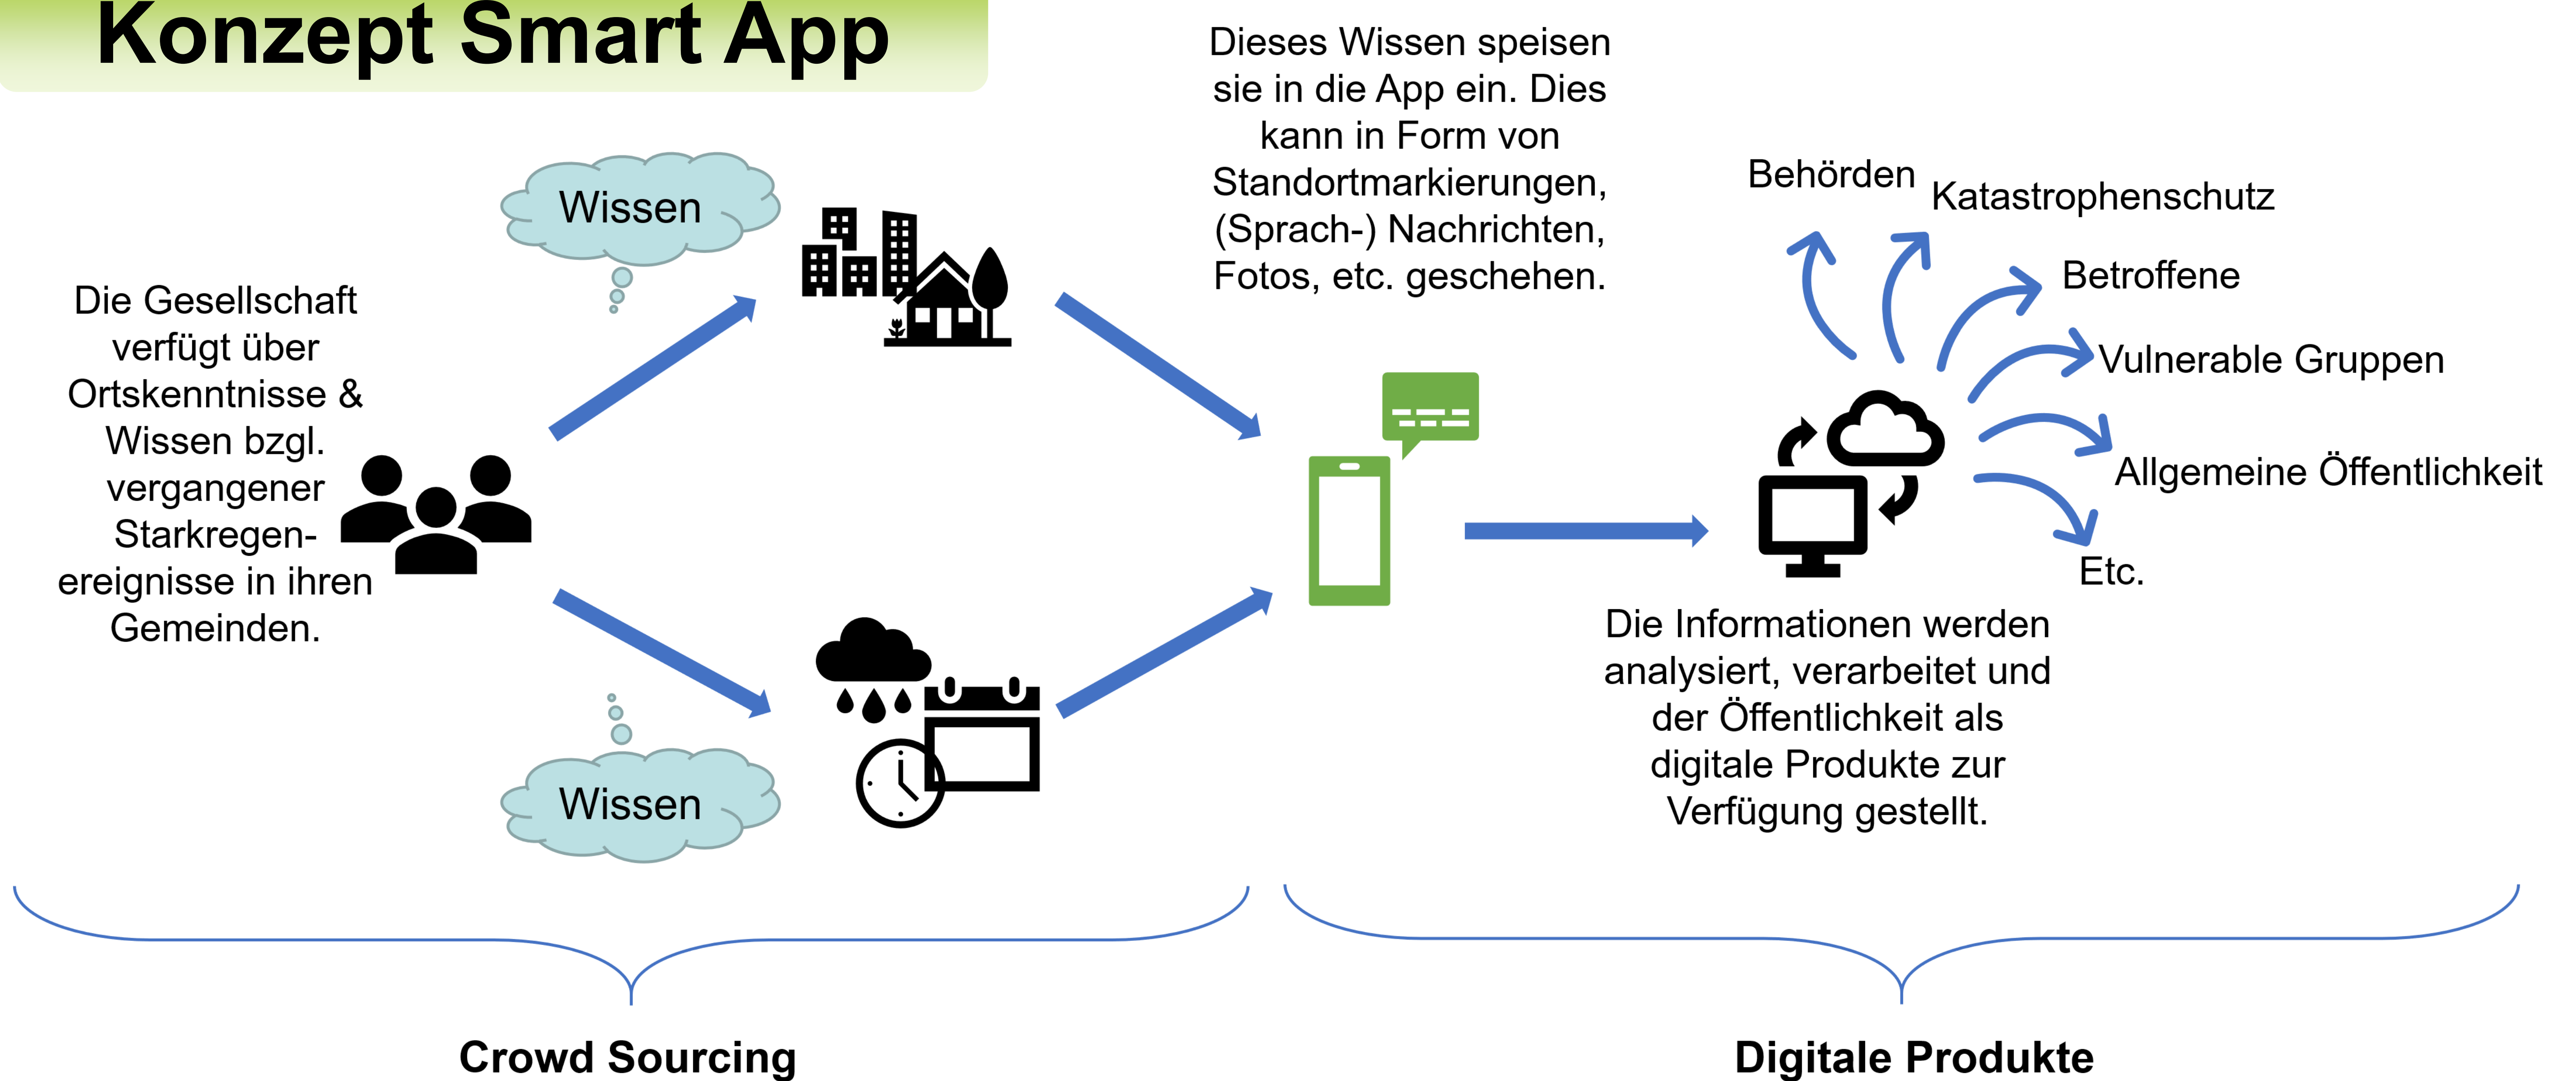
Konzept Smart App

Wissen

Die Gesellschaft verfügt über Ortskenntnisse & Wissen bzgl. vergangener Starkregenereignisse in ihren Gemeinden.

Wissen

Dieses Wissen speisen sie in die App ein. Dies kann in Form von Standortmarkierungen, (Sprach-) Nachrichten, Fotos, etc. geschehen.

Behörden

Katastrophenschutz

Betroffene

Vulnerable Gruppen

Allgemeine Öffentlichkeit

Etc.

Die Informationen werden analysiert, verarbeitet und der Öffentlichkeit als digitale Produkte zur Verfügung gestellt.

Crowd Sourcing

Digitale Produkte